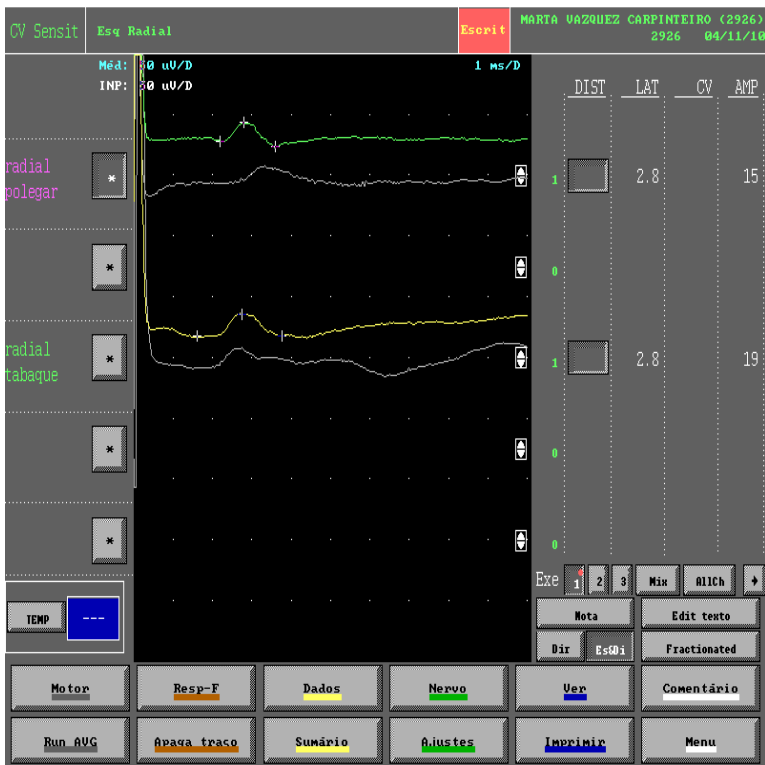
CV Sensit | Esq Radial | Escrit | MARTA VAZQUEZ CARPINTEIRO (2926) 2926 04/11/10

Méd: 20 uV/D
INP: 20 uV/D
1 ms/D

radial polegar *
*
radial tabaque *
*
*

| | DIST | LAT | CV | AMP |
|---|---|---|---|---|
| 1 | | 2.8 | | 15 |
| 0 | | | | |
| 1 | | 2.8 | | 19 |
| 0 | | | | |
| 0 | | | | |

TEMP ---

Exe 1 2 3 Mix AllCh

Nota | Edit texto
Dir | EsQDi | Fractionated

Motor | Resp-F | Dados | Nervo | Ver | Comentário
Run AVG | Apaga traço | Sumário | Ajustes | Imprimir | Menu